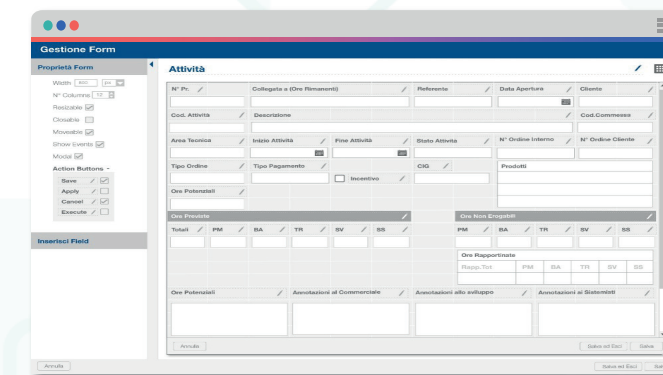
Gestione Form

Proprietà Form

Width 800 px
N° Columns 12
Resizable
Closable
Moveable
Show Events
Modal
Action Buttons
Save
Apply
Cancel
Execute

Inserisci Field

Attività

N° Pr.
Collegata a (Ore Rimanenti)
Referente
Data Apertura
Cliente
Cod. Attività
Descrizione
Cod.Commessa
Area Tecnica
Inizio Attività
Fine Attività
Stato Attività
N° Ordine Interno
N° Ordine Cliente
Tipo Ordine
Tipo Pagamento
Incentivo
CIG
Prodotti
Ore Potenziali

Ore Previste
Totali
PM
BA
TR
SV
SS

Ore Non Erogabili
PM
BA
TR
SV
SS

Ore Rapportinate
Rapp.Tot
PM
BA
TR
SV
SS

Ore Potenziali
Annotazioni al Commerciale
Annotazioni allo sviluppo
Annotazioni ai Sistemisti

Annulla
Salva ed Esci
Salva

Annulla
Salva ed Esci
Sal